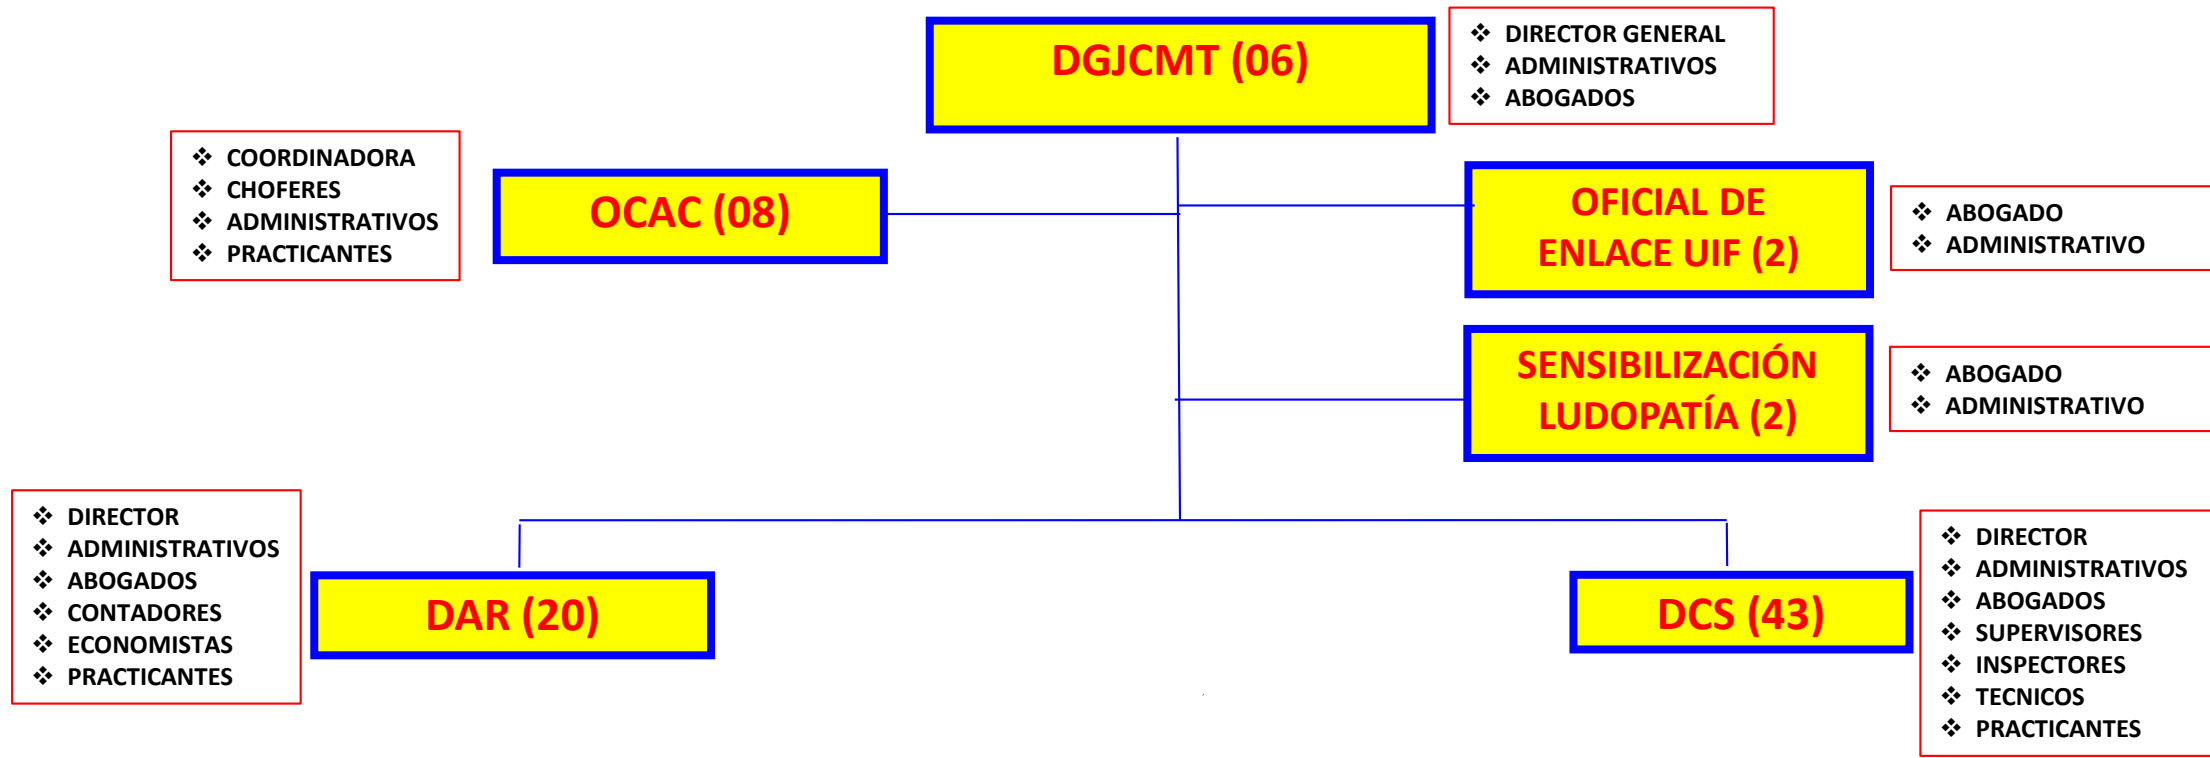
DGJCMT (06)

❖ DIRECTOR GENERAL
❖ ADMINISTRATIVOS
❖ ABOGADOS

❖ COORDINADORA
❖ CHOFERES
❖ ADMINISTRATIVOS
❖ PRACTICANTES

OCAC (08)

OFICIAL DE ENLACE UIF (2)

❖ ABOGADO
❖ ADMINISTRATIVO

SENSIBILIZACIÓN LUDOPATÍA (2)

❖ ABOGADO
❖ ADMINISTRATIVO

❖ DIRECTOR
❖ ADMINISTRATIVOS
❖ ABOGADOS
❖ CONTADORES
❖ ECONOMISTAS
❖ PRACTICANTES

DAR (20)

DCS (43)

❖ DIRECTOR
❖ ADMINISTRATIVOS
❖ ABOGADOS
❖ SUPERVISORES
❖ INSPECTORES
❖ TECNICOS
❖ PRACTICANTES